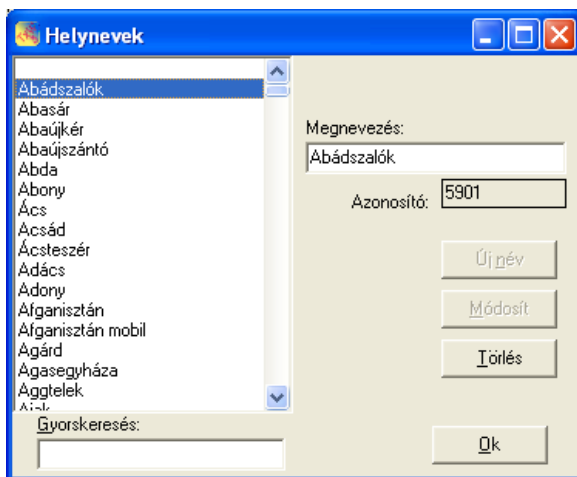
Helynevek

Abádszalók
Abasár
Abaújkér
Abaújszántó
Abda
Abony
Ács
Acsád
Ácsteszér
Adács
Adony
Afganisztán
Afganisztán mobil
Agárd
Agasegyháza
Aggtelek
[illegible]

Megnevezés:
Abádszalók
Azonosító: 5901

Új név
Módosít
Törlés

Gyorskeresés:

Ok